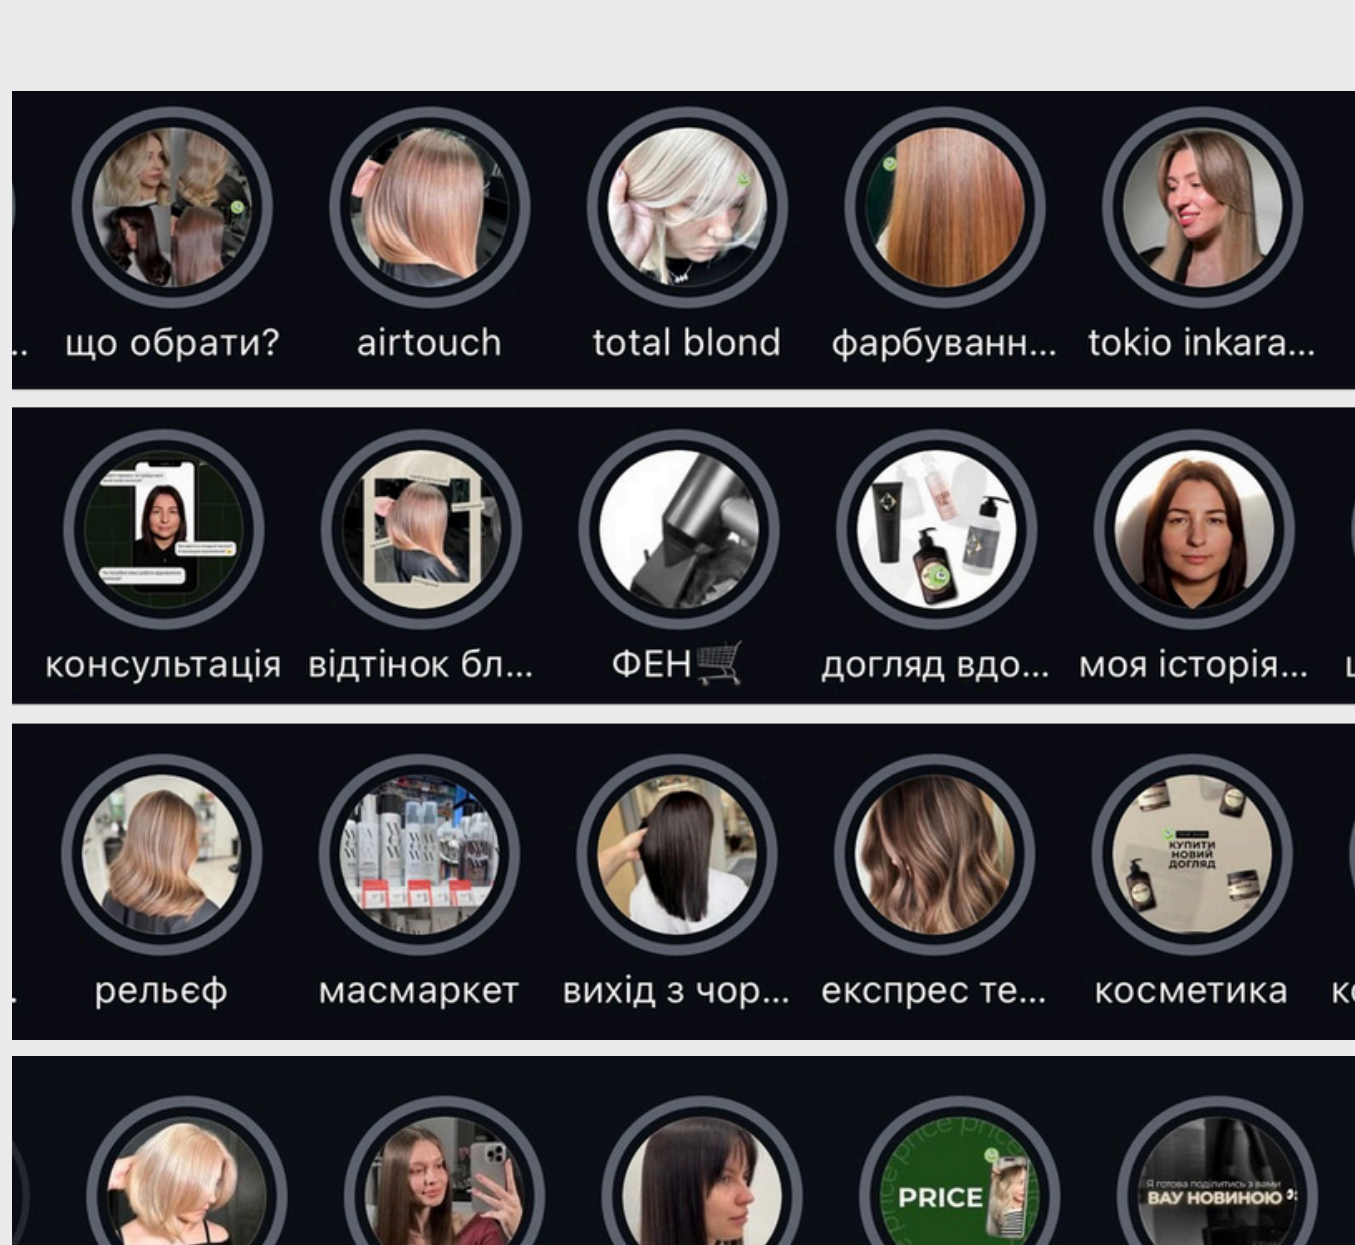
.. що обрати? airtouch total blond фарбуванн... tokio inkara...

консультація відтінок бл... ФЕН🛒 догляд вдо... моя історія... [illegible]

. рельєф масмаркет вихід з чор... експрес те... косметика к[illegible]

КУПИТИ НОВИЙ ДОГЛЯД

price price price PRICE

Я готова поділитись з вами ВАУ НОВИНОЮ